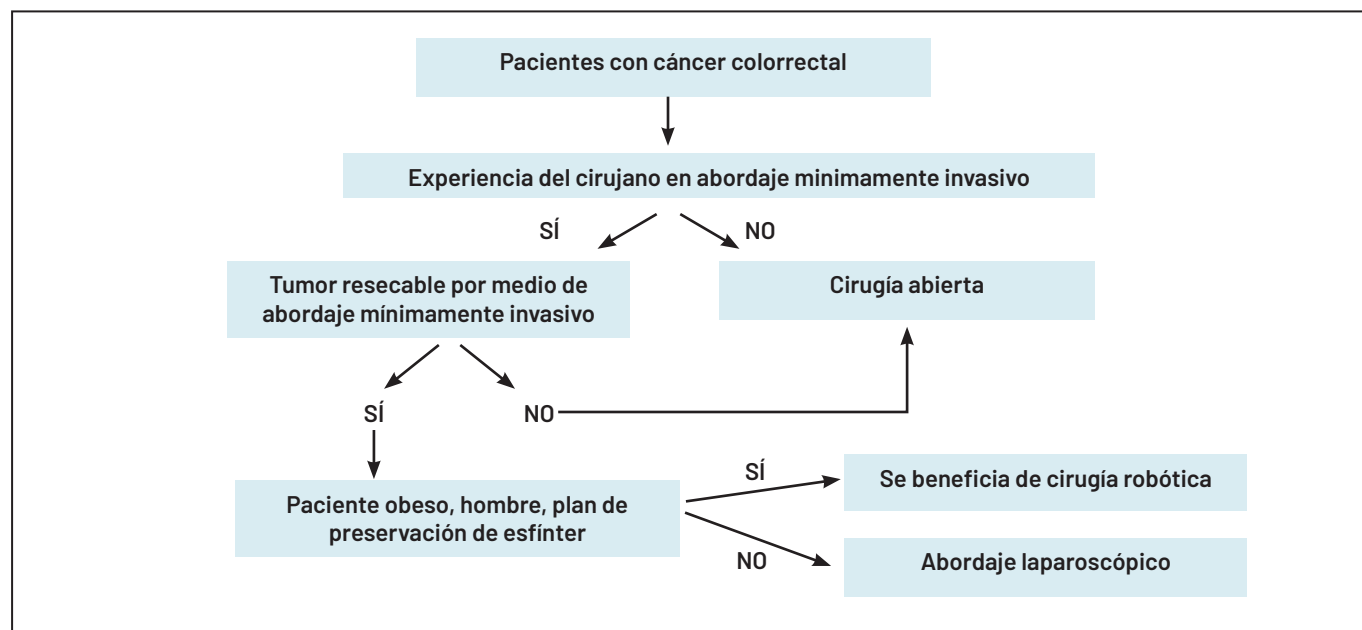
Pacientes con cáncer colorrectal

Experiencia del cirujano en abordaje minimamente invasivo

SÍ

NO

Tumor resecable por medio de abordaje mínimamente invasivo

Cirugía abierta

SÍ

NO

Paciente obeso, hombre, plan de preservación de esfínter

SÍ

Se beneficia de cirugía robótica

NO

Abordaje laparoscópico